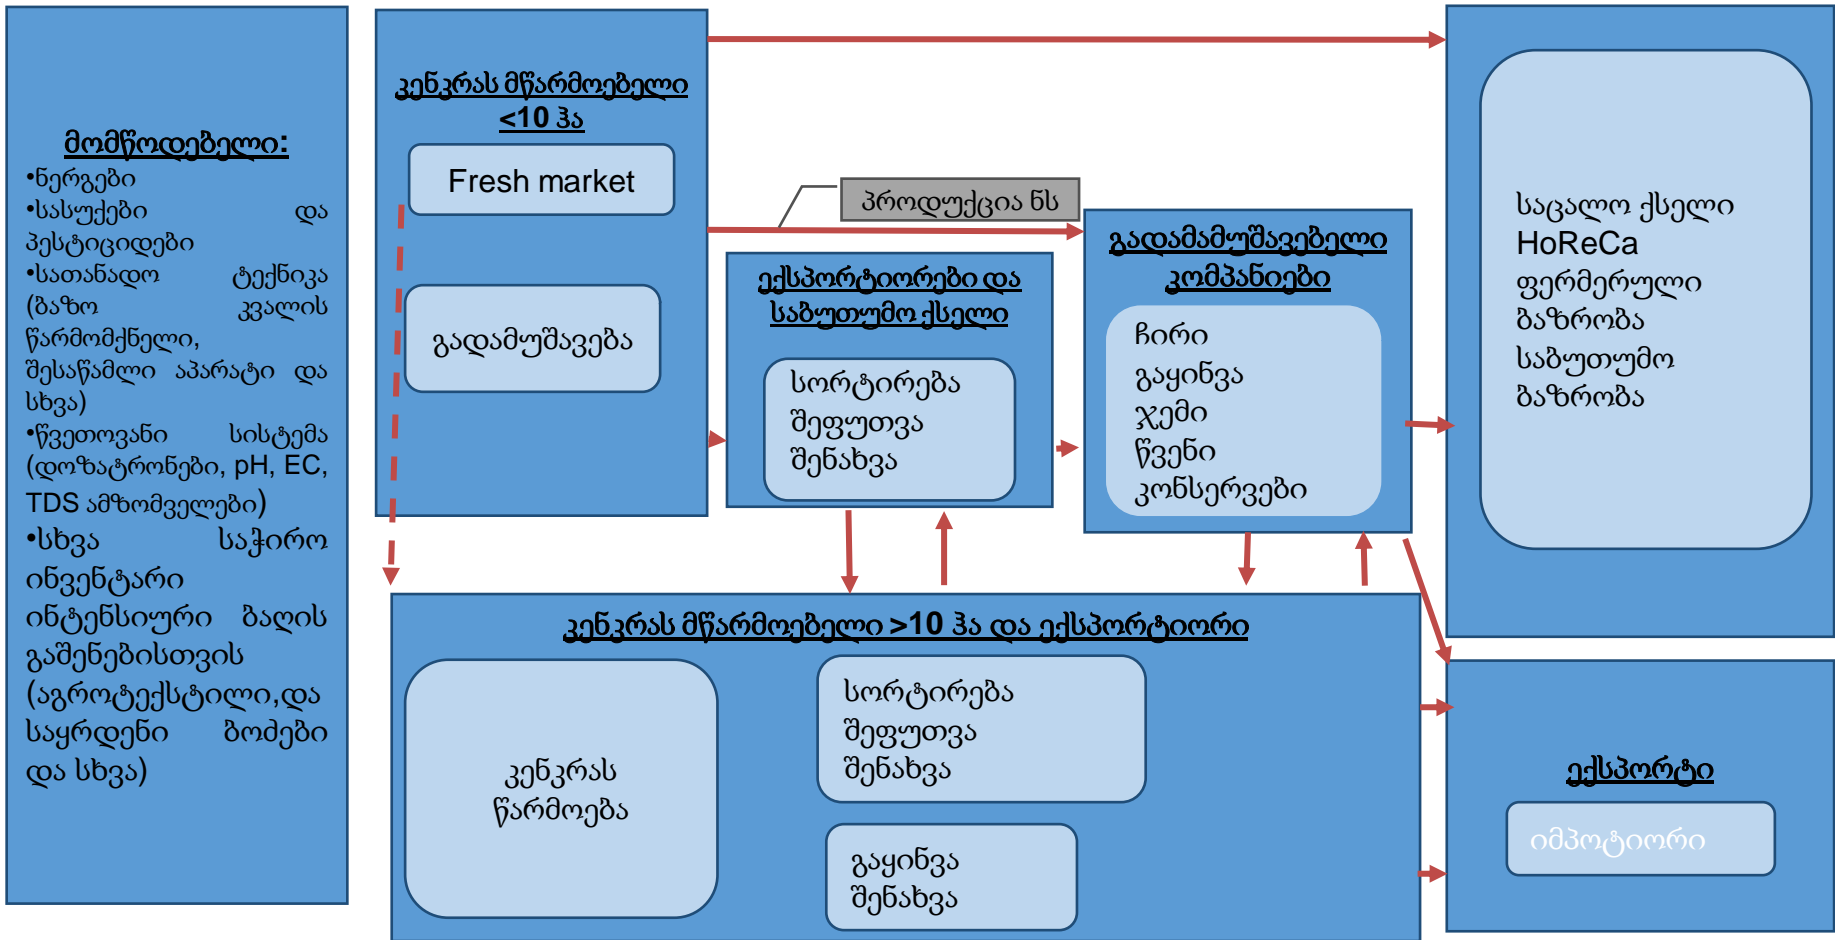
მომწოდებელი:
•ნერგები
•სასუქები და პესტიციდები
•სათანადო ტექნიკა (ბაზო კვალის წარმომქნელი, შესაწამლი აპარატი და სხვა)
•წვეთოვანი სისტემა (დოზატრონები, pH, EC, TDS ამზომველები)
•სხვა საჭირო ინვენტარი ინტენსიური ბაღის გაშენებისთვის (აგროტექსტილი,და საყრდენი ბოძები და სხვა)

კენკრას მწარმოებელი <10 ჰა

Fresh market

გადამუშავება

პროდუქცია ნს

ექსპორტიორები და საბუთუმო ქსელი

სორტირება
შეფუთვა
შენახვა

გადამამუშავებელი კომპანიები

ჩირი
გაყინვა
ჯემი
წვენი
კონსერვები

საცალო ქსელი
HoReCa
ფერმერული ბაზრობა
საბუთუმო ბაზრობა

კენკრას მწარმოებელი >10 ჰა და ექსპორტიორი

კენკრას წარმოება

სორტირება
შეფუთვა
შენახვა

გაყინვა
შენახვა

ექსპორტი

იმპოტიორი